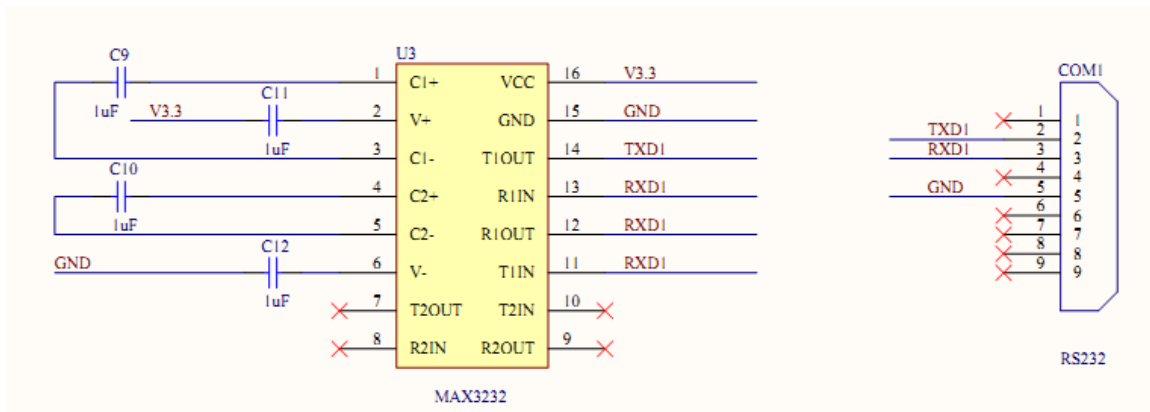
C9
1uF
V3.3
C11
1uF
C10
1uF
GND
C12
1uF
U3
1 C1+
2 V+
3 C1-
4 C2+
5 C2-
6 V-
7 T2OUT
8 R2IN
VCC 16
GND 15
T1OUT 14
R1IN 13
R1OUT 12
T1IN 11
T2IN 10
R2OUT 9
V3.3
GND
TXD1
RXD1
RXD1
RXD1
MAX3232

COM1
1
TXD1 2
RXD1 3
4
GND 5
6
7
8
9
1
2
3
4
5
6
7
8
9
RS232